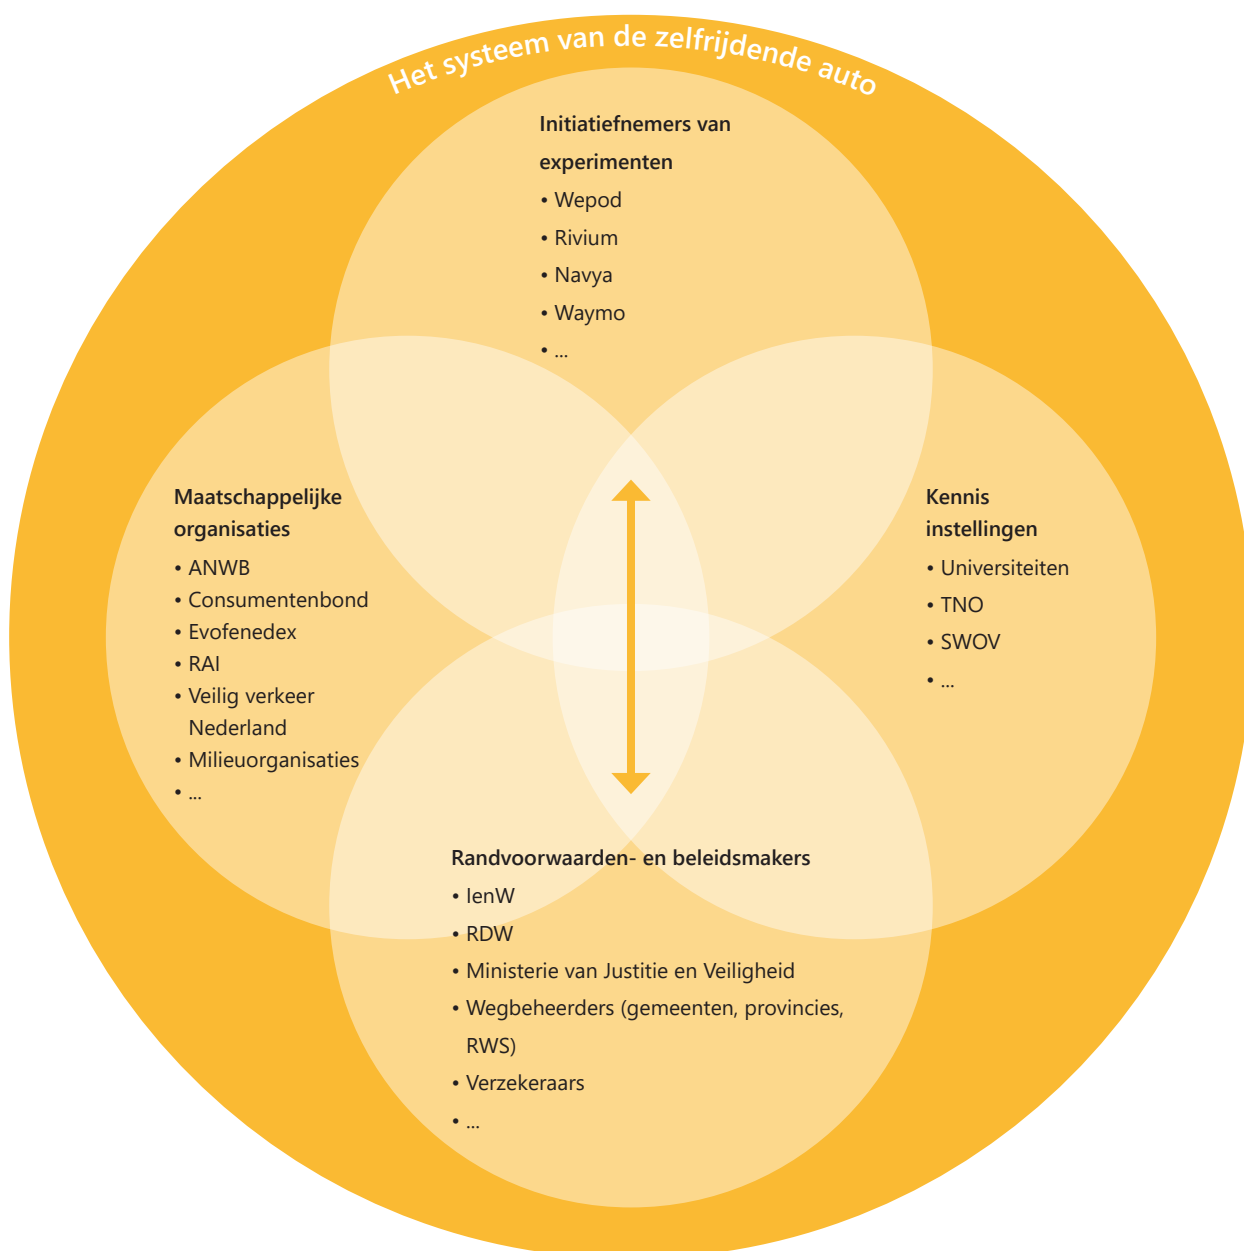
Het systeem van de zelfrijdende auto

Initiatiefnemers van experimenten
• Wepod
• Rivium
• Navya
• Waymo
• ...

Maatschappelijke organisaties
• ANWB
• Consumentenbond
• Evofenedex
• RAI
• Veilig verkeer Nederland
• Milieuorganisaties
• ...

Kennis instellingen
• Universiteiten
• TNO
• SWOV
• ...

Randvoorwaarden- en beleidsmakers
• IenW
• RDW
• Ministerie van Justitie en Veiligheid
• Wegbeheerders (gemeenten, provincies, RWS)
• Verzekeraars
• ...